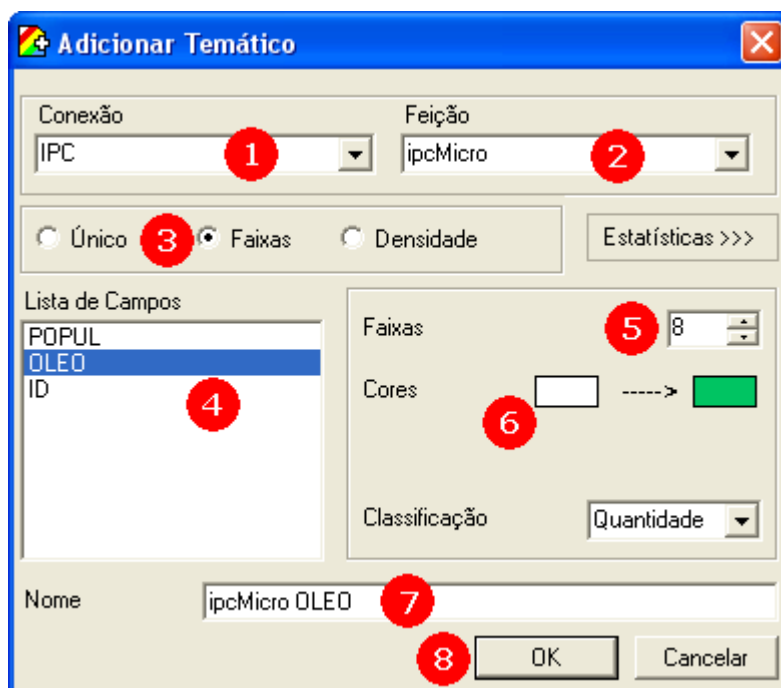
Adicionar Temático

Conexão
IPC
1

Feição
ipcMicro
2

Único
3
Faixas
Densidade

Estatísticas >>>

Lista de Campos
POPUL
OLEO
ID
4

Faixas
5
8

Cores
----->
6

Classificação
Quantidade

Nome
ipcMicro OLEO
7

8
OK
Cancelar